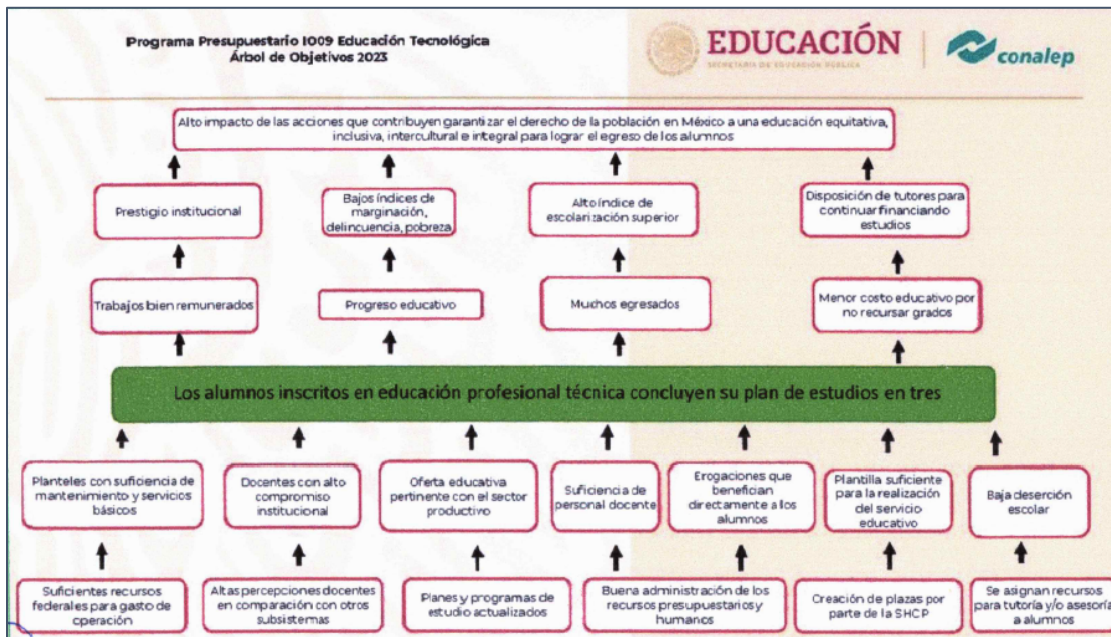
Programa Presupuestario I009 Educación Tecnológica
Árbol de Objetivos 2023

EDUCACIÓN
SECRETARÍA DE EDUCACIÓN PÚBLICA

conalep

Alto impacto de las acciones que contribuyen garantizar el derecho de la población en México a una educación equitativa, inclusiva, intercultural e integral para lograr el egreso de los alumnos

Prestigio institucional

Bajos índices de marginación, delincuencia, pobreza

Alto índice de escolarización superior

Disposición de tutores para continuar financiando estudios

Trabajos bien remunerados

Progreso educativo

Muchos egresados

Menor costo educativo por no recursar grados

Los alumnos inscritos en educación profesional técnica concluyen su plan de estudios en tres

Planteles con suficiencia de mantenimiento y servicios básicos

Docentes con alto compromiso institucional

Oferta educativa pertinente con el sector productivo

Suficiencia de personal docente

Erogaciones que benefician directamente a los alumnos

Plantilla suficiente para la realización del servicio educativo

Baja deserción escolar

Suficientes recursos federales para gasto de operación

Altas percepciones docentes en comparación con otros subsistemas

Planes y programas de estudio actualizados

Buena administración de los recursos presupuestarios y humanos

Creación de plazas por parte de la SHCP

Se asignan recursos para tutoría y/o asesoría a alumnos